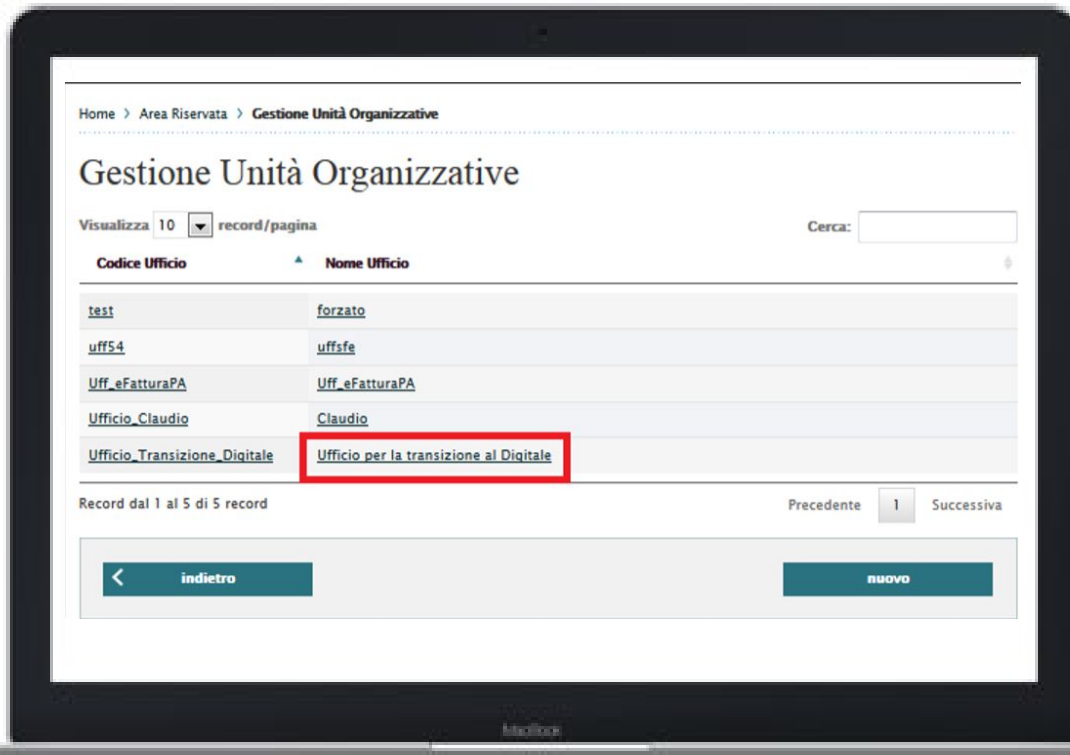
Home > Area Riservata > Gestione Unità Organizzative

Gestione Unità Organizzative

Visualizza 10 record/pagina

Cerca:

| Codice Ufficio | Nome Ufficio |
|---|---|
| test | forzato |
| uff54 | uffsfe |
| Uff_eFatturaPA | Uff_eFatturaPA |
| Ufficio_Claudio | Claudio |
| Ufficio_Transizione_Digitale | Ufficio per la transizione al Digitale |

Record dal 1 al 5 di 5 record

Precedente 1 Successiva

indietro

nuovo

MacBook